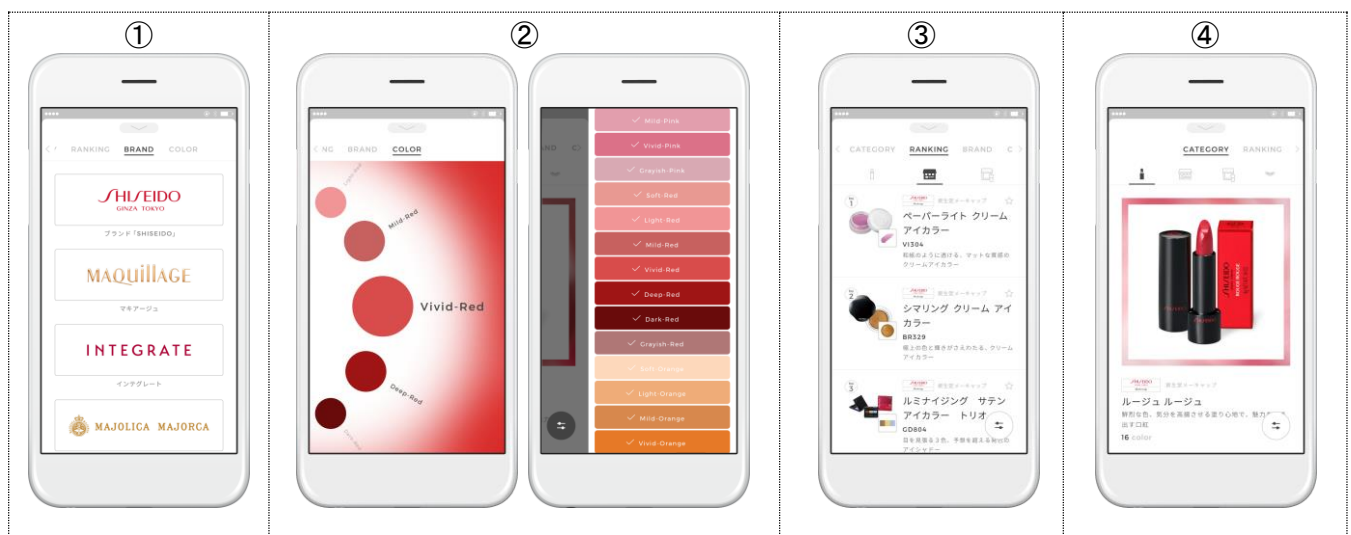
①

RANKING BRAND COLOR

SHISEIDO
GINZA TOKYO
ブランド「SHISEIDO」

MAQuillAGE
マキアージュ

INTEGRATE
インテグレート

MAJOLICA MAJORCA

②

NG BRAND COLOR

Mild-Red

Vivid-Red

Deep-Red

Mild-Pink
Vivid-Pink
Grayish-Pink
Soft-Red
Light-Red
Mild-Red
Vivid-Red
Deep-Red
Dark-Red
Grayish-Red
Soft-Orange
Light-Orange
Mild-Orange
Vivid-Orange

③

CATEGORY RANKING BRAND

1
ペーパーライト クリーム アイカラー
VI304

2
シマリング クリーム アイカラー
BR329

3
ルミナイジング サテン アイカラー トリオ
GD804

④

CATEGORY RANKING

ルージュ ルージュ
16 color